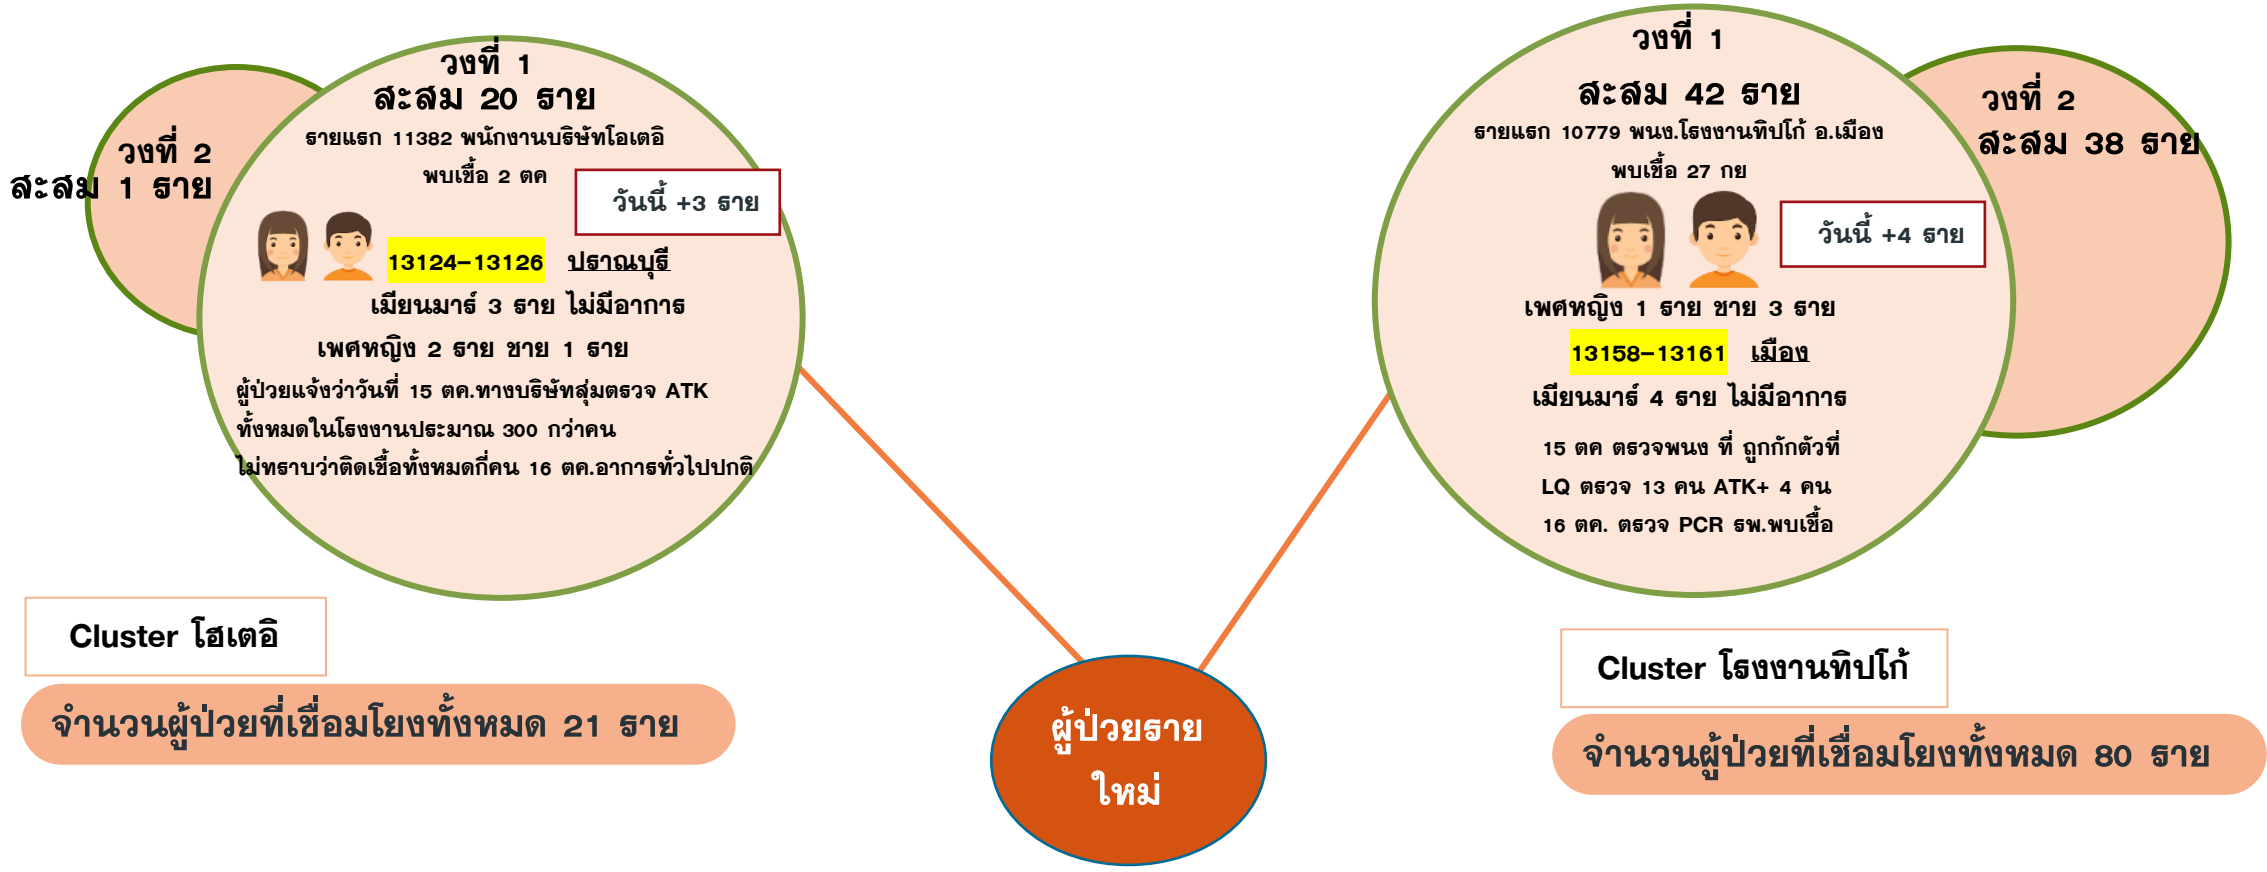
วงที่ 2
สะสม 1 ราย

วงที่ 1
สะสม 20 ราย
รายแรก 11382 พนักงานบริษัทโอเตอิ
พบเชื้อ 2 ตค

วันนี้ +3 ราย

13124-13126 ปราณบุรี
เมียนมาร์ 3 ราย ไม่มีอาการ
เพศหญิง 2 ราย ชาย 1 ราย
ผู้ป่วยแจ้งว่าวันที่ 15 ตค.ทางบริษัทสุ่มตรวจ ATK ทั้งหมดในโรงงานประมาณ 300 กว่าคน ไม่ทราบว่าติดเชื้อทั้งหมดกี่คน 16 ตค.อาการทั่วไปปกติ

Cluster โฮเตอิ
จำนวนผู้ป่วยที่เชื่อมโยงทั้งหมด 21 ราย

ผู้ป่วยราย
ใหม่

วงที่ 1
สะสม 42 ราย
รายแรก 10779 พนง.โรงงานทิปโก้ อ.เมือง
พบเชื้อ 27 กย

วันนี้ +4 ราย

เพศหญิง 1 ราย ชาย 3 ราย
13158-13161 เมือง
เมียนมาร์ 4 ราย ไม่มีอาการ
15 ตค ตรวจพนง ที่ ถูกกักตัวที่ LQ ตรวจ 13 คน ATK+ 4 คน
16 ตค. ตรวจ PCR รพ.พบเชื้อ

วงที่ 2
สะสม 38 ราย

Cluster โรงงานทิปโก้
จำนวนผู้ป่วยที่เชื่อมโยงทั้งหมด 80 ราย